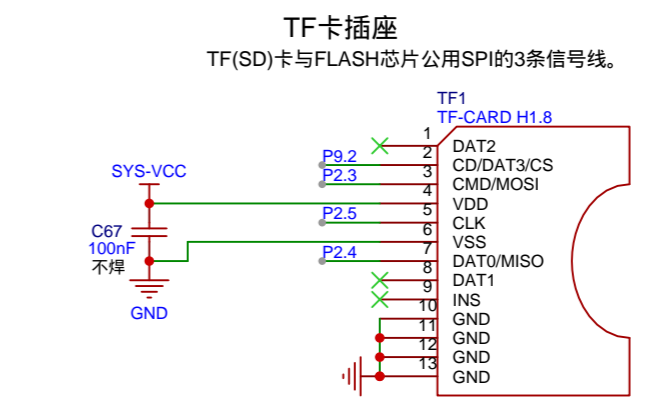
TF卡插座

TF(SD)卡与FLASH芯片公用SPI的3条信号线。

TF1
TF-CARD H1.8

SYS-VCC

C67
100nF
不焊

GND

P9.2
P2.3
P2.5
P2.4

1 DAT2
2 CD/DAT3/CS
3 CMD/MOSI
4 VDD
5 CLK
6 VSS
7 DAT0/MISO
8 DAT1
9 INS
10 GND
11 GND
12 GND
13 GND